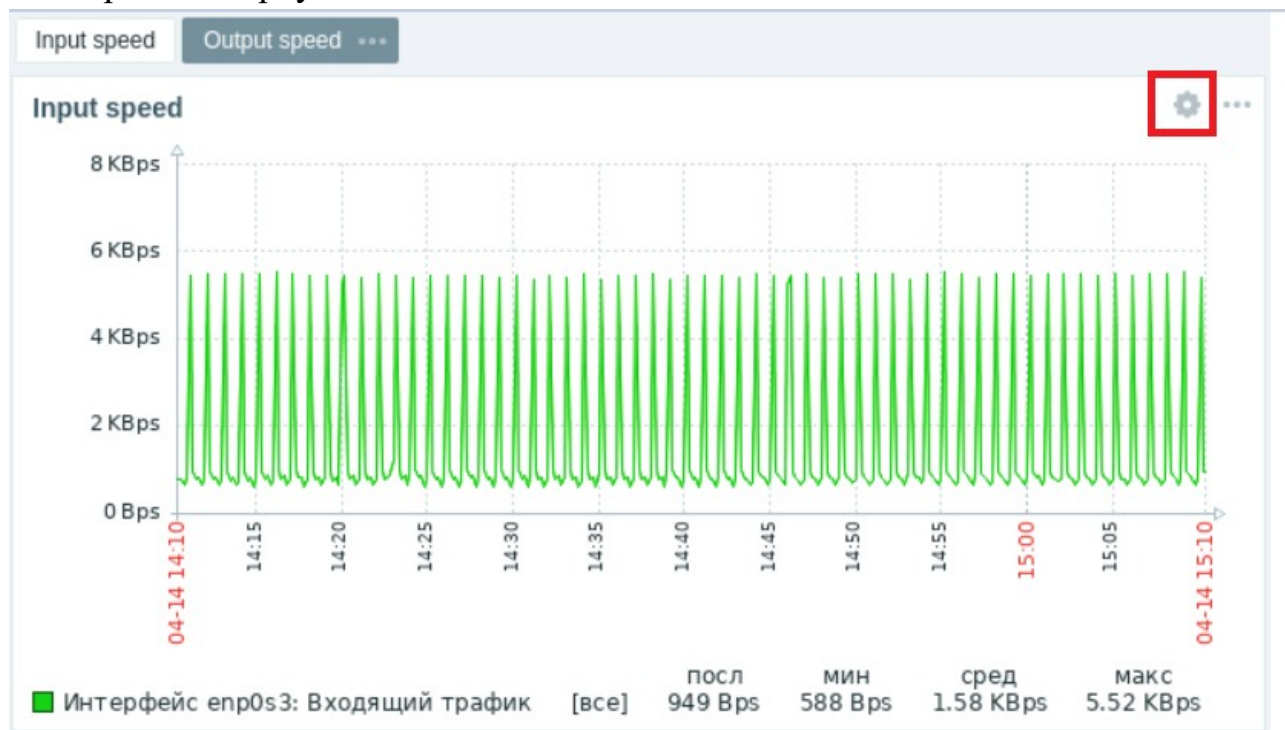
Input speed
Output speed ···

Input speed

8 KBps
6 KBps
4 KBps
2 KBps
0 Bps

04-14 14:10
14:15
14:20
14:25
14:30
14:35
14:40
14:45
14:50
14:55
15:00
15:05
04-14 15:10

| | | посл | мин | сред | макс |
|---|---|---|---|---|---|
| Интерфейс enp0s3: Входящий трафик | [все] | 949 Bps | 588 Bps | 1.58 KBps | 5.52 KBps |